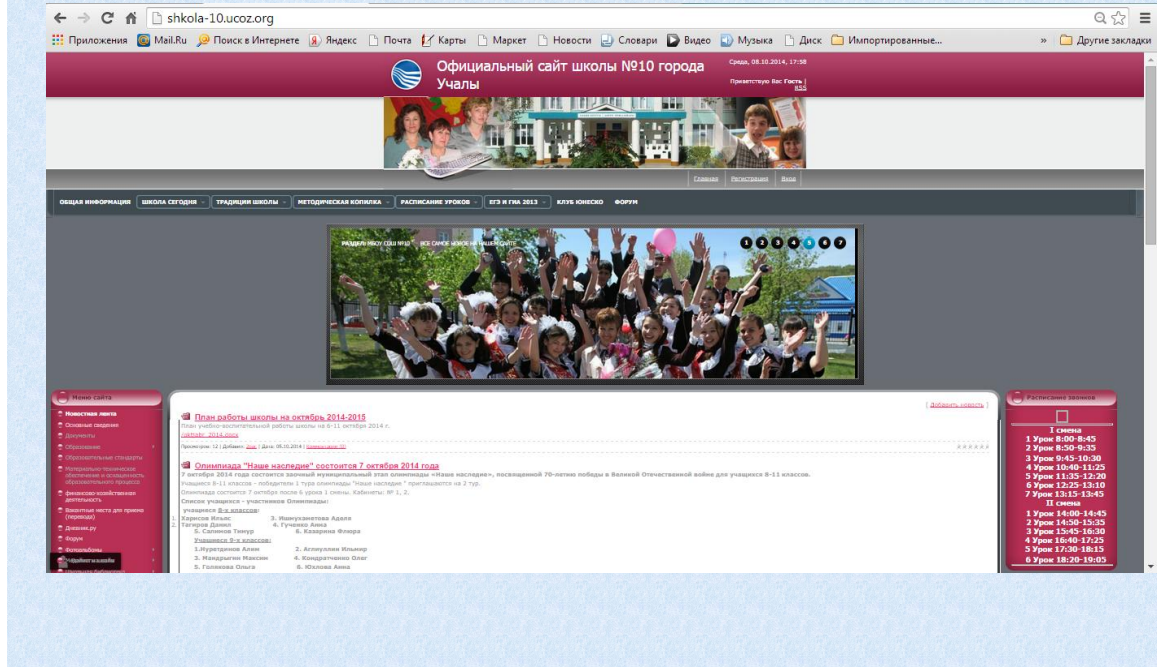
shkola-10.ucoz.org

Приложения Mail.Ru Поиск в Интернете Яндекс Почта Карты Маркет Новости Словари Видео Музыка Диск Импортированные... » Другие закладки

Официальный сайт школы №10 города Учалы

Среда, 08.10.2014, 17:58

Приветствую Вас Гость | RSS

Главная Регистрация Вход

ОБЩАЯ ИНФОРМАЦИЯ ШКОЛА СЕГОДНЯ ТРАДИЦИИ ШКОЛЫ МЕТОДИЧЕСКАЯ КОПИЛКА РАСПИСАНИЕ УРОКОВ ЕГЭ И ГИА 2013 КЛУБ ЮНЕСКО ФОРУМ

РАЗДЕЛ: МБОУ СОШ №10 ВСЕ САМОЕ НОВОЕ НА НАШЕМ САЙТЕ

1 2 3 4 5 6 7

Меню сайта

Новостная лента
Основные сведения
Документы
Образование
Образовательные стандарты
Материально-техническое обеспечение и оснащенность образовательного процесса
Финансово-хозяйственная деятельность
Вакантные места для приема (перевода)
Дневник.ру
Форум
Фотоальбомы

[ Добавить новость ]

План работы школы на октябрь 2014-2015

План учебно-воспитательной работы школы на 8-11 октября 2014 г.

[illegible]

Просмотров: 12 | Добавил: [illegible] | Дата: 08.10.2014 | Комментарии (0)

Олимпиада "Наше наследие" состоится 7 октября 2014 года

7 октября 2014 года состоится заочный муниципальный этап олимпиады «Наше наследие», посвященной 70-летию победы в Великой Отечественной войне для учащихся 8-11 классов.

Учащиеся 8-11 классов - победители 1 тура олимпиады "Наше наследие " приглашаются на 2 тур.

Олимпиада состоится 7 октября после 6 урока 1 смены. Кабинеты: № 1, 2.

Список учащихся - участников Олимпиады:

учащиеся 8-х классов:

1. Харисов Ильяс 3. Ишмухаметова Адиля
2. Тагиров Данил 4. Гученко Анна
5. Сапинов Тимур 6. Казарина Флюра

Учащиеся 9-х классов:

1.Нургалиев Алим 2. Аглиуллин Ильмир
3. Мандрыгин Максим 4. Кондратченко Олег
5. Голякова Ольга 6. Юхлова Анна

Расписание звонков

I смена
1 Урок 8:00-8:45
2 Урок 8:50-9:35
3 Урок 9:45-10:30
4 Урок 10:40-11:25
5 Урок 11:35-12:20
6 Урок 12:25-13:10
7 Урок 13:15-13:45
II смена
1 Урок 14:00-14:45
2 Урок 14:50-15:35
3 Урок 15:45-16:30
4 Урок 16:40-17:25
5 Урок 17:30-18:15
6 Урок 18:20-19:05